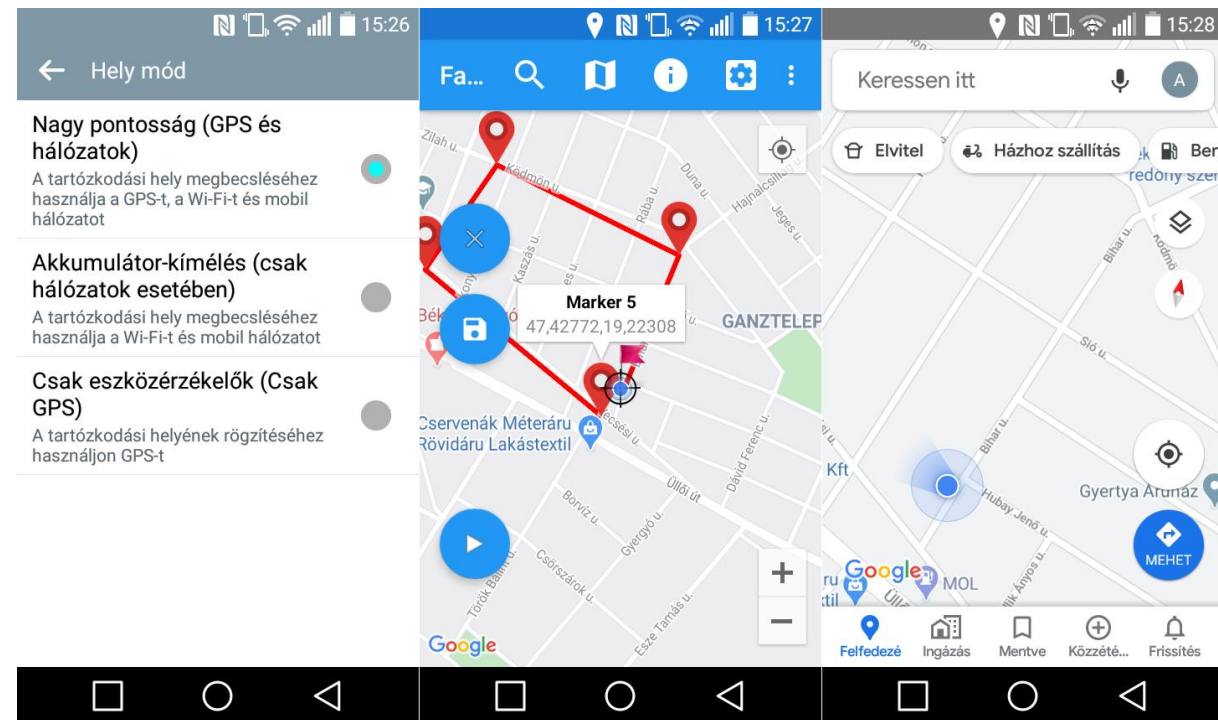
15:26

Hely mód

Nagy pontosság (GPS és hálózatok)
A tartózkodási hely megbecsléséhez használja a GPS-t, a Wi-Fi-t és mobil hálózatot

Akkumulátor-kímélés (csak hálózatok esetében)
A tartózkodási hely megbecsléséhez használja a Wi-Fi-t és mobil hálózatot

Csak eszközérzékelők (Csak GPS)
A tartózkodási helyének rögzítéséhez használjon GPS-t

15:27

Fa...

Zilah u.
Kádmon u.
Duna u.
Hajnalcsillag u.
Rába u.
Jeges u.
Kaszás u.
Marker 5
47,42772,19,22308
GANZTELEP
Bék
Cservenák Méteráru Rövidáru Lakástextil
Becsési u.
Üllői út
Dávid Ferenc u.
Borvíz u.
Gyergyó u.
Csörszárok u.
Török Bálint u.
Esze Tamás u.
Google

15:28

Keressen itt
A
Elvitel
Házhoz szállítás
Ben
redőny szer
Bihar u.
Sió u.
Bihar u.
Kft
Hubay Jenő u.
Gyertya Áruház
MEHET
Google
MOL
Üllő
Felfedezés
Ingázás
Mentve
Közzété...
Frissítés